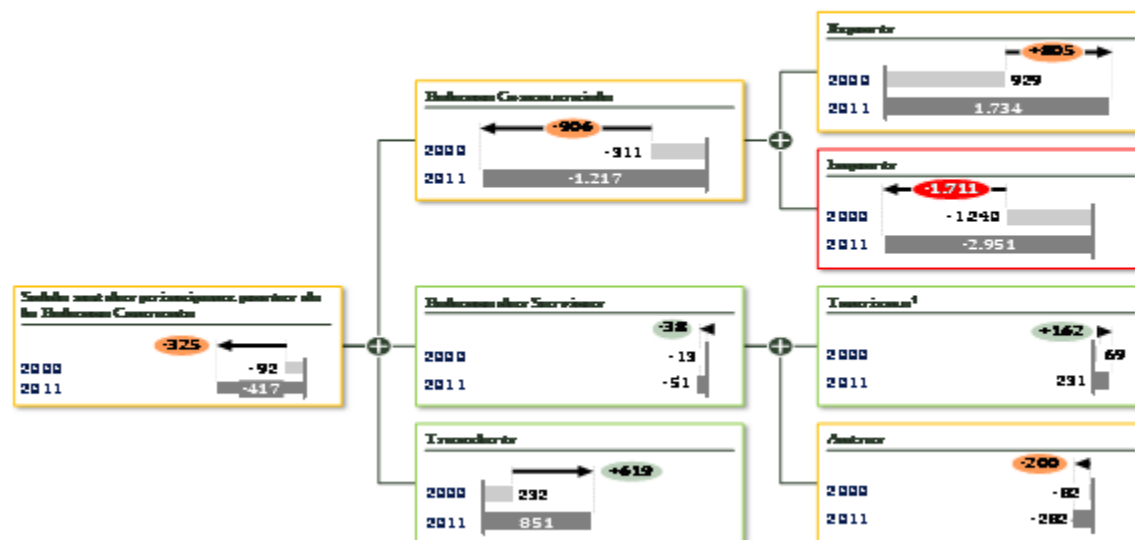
Saldo nas duas principais partes da Balança Corrente
-325
2000 -92
2011 -417

Balança Comercial
-906
2000 -311
2011 -1.217

Exports
+805
2000 929
2011 1.734

Imports
-1.711
2000 -1240
2011 -2.951

Balança dos Serviços
-38
2000 -13
2011 -51

Turismo¹
+162
2000 69
2011 231

Transferências
+619
2000 232
2011 851

Outros
-200
2000 -82
2011 -282